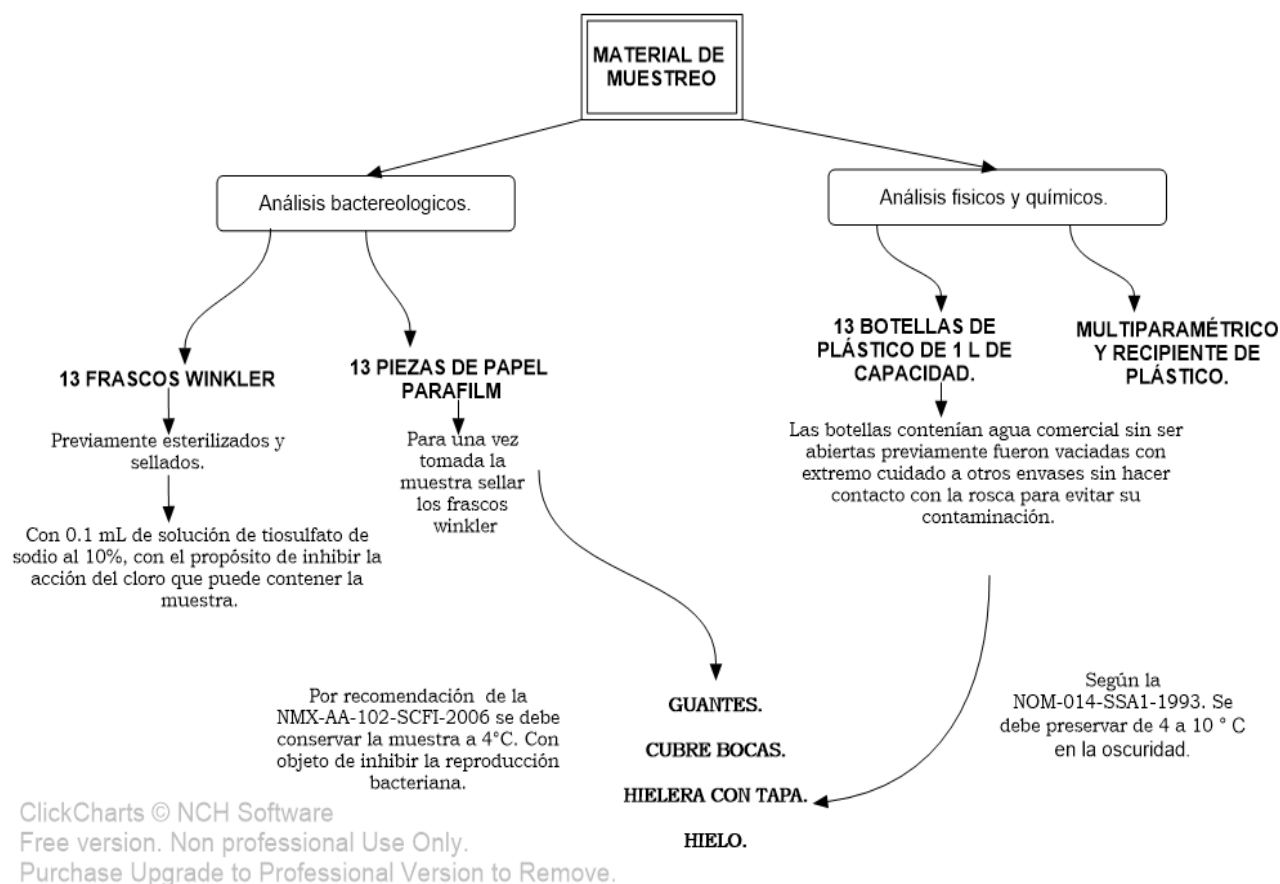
MATERIAL DE MUESTREO

Análisis bactereologicos.

Análisis fisicos y químicos.

13 FRASCOS WINKLER

Previamente esterilizados y sellados.

Con 0.1 mL de solución de tiosulfato de sodio al 10%, con el propósito de inhibir la acción del cloro que puede contener la muestra.

13 PIEZAS DE PAPEL PARAFILM

Para una vez tomada la muestra sellar los frascos winkler

13 BOTELLAS DE PLÁSTICO DE 1 L DE CAPACIDAD.

Las botellas contenían agua comercial sin ser abiertas previamente fueron vaciadas con extremo cuidado a otros envases sin hacer contacto con la rosca para evitar su contaminación.

MULTIPARAMÉTRICO Y RECIPIENTE DE PLÁSTICO.

Por recomendación de la NMX-AA-102-SCFI-2006 se debe conservar la muestra a 4°C. Con objeto de inhibir la reproducción bacteriana.

GUANTES.

CUBRE BOCAS.

HIELERA CON TAPA.

HIELO.

Según la NOM-014-SSA1-1993. Se debe preservar de 4 a 10 ° C en la oscuridad.

ClickCharts © NCH Software
Free version. Non professional Use Only.
Purchase Upgrade to Professional Version to Remove.